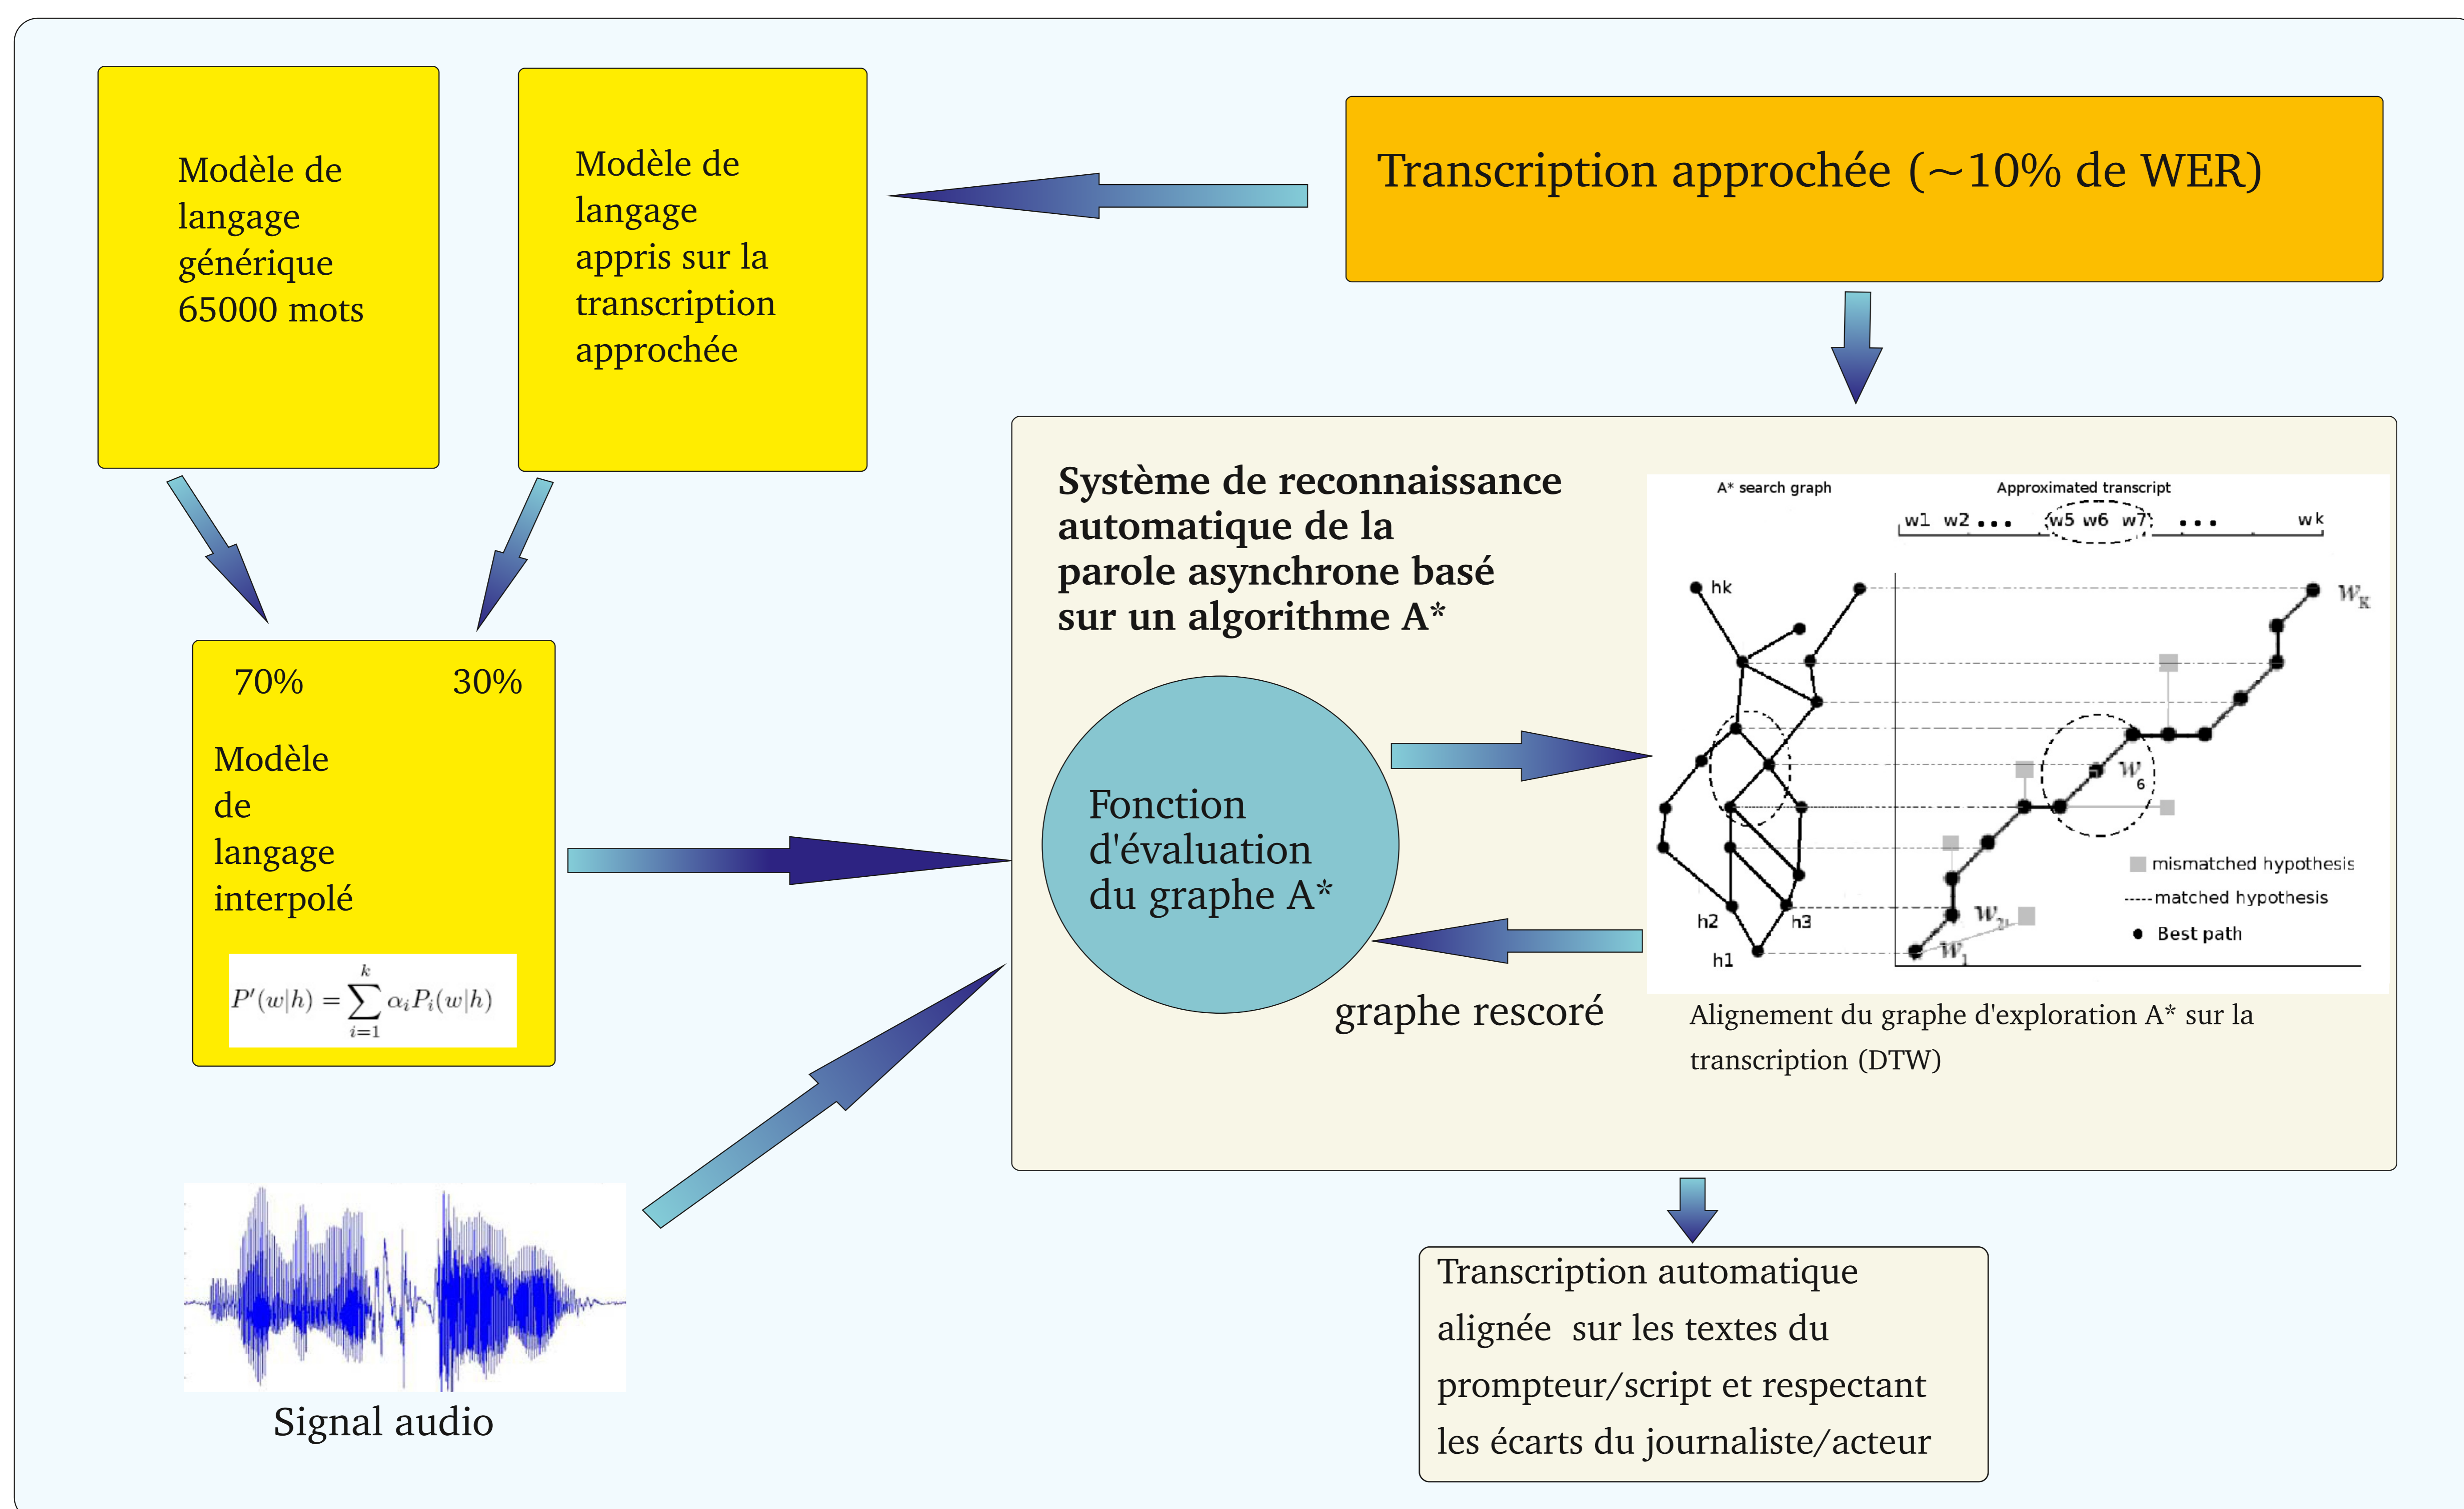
Modèle de langage générique 65000 mots

Modèle de langage appris sur la transcription approchée

Transcription approchée (~10% de WER)

70% 30%

Modèle de langage interpolé

$P'(w|h) = \sum_{i=1}^{k} \alpha_i P_i(w|h)$

Système de reconnaissance automatique de la parole asynchrone basé sur un algorithme A*

Fonction d'évaluation du graphe A*

graphe rescoré

A* search graph

Approximated transcript

w1 w2 ... w5 w6 w7 ... wk

hk

h2

h3

h1

$w_K$

$w_6$

$w_2$

$w_1$

mismatched hypothesis

matched hypothesis

Best path

Alignement du graphe d'exploration A* sur la transcription (DTW)

Signal audio

Transcription automatique alignée sur les textes du prompteur/script et respectant les écarts du journaliste/acteur